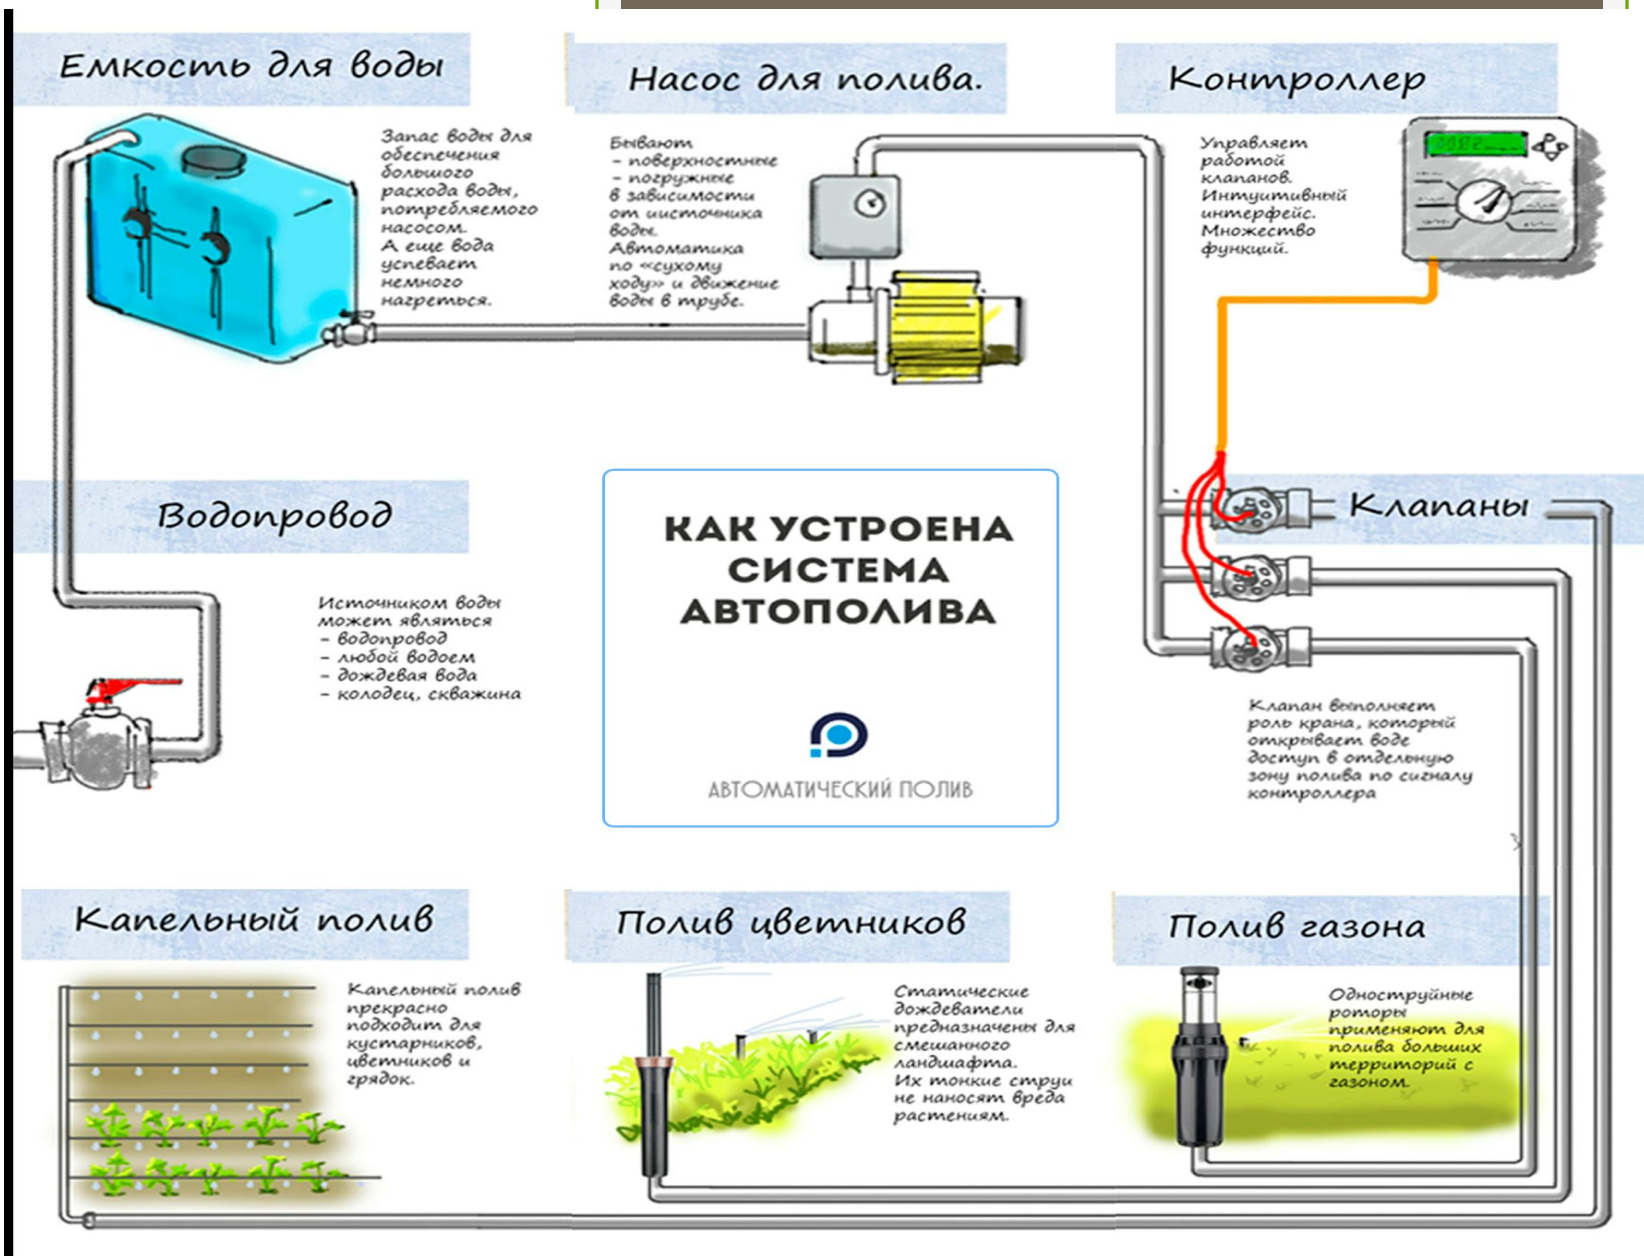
Емкость для воды

Запас воды для обеспечения большого расхода воды, потребляемого насосом. А еще вода успевает немного нагреться.

Насос для полива.

Бывают
- поверхностные
- погружные
в зависимости от иисточника воды.
Автоматика по «сухому ходу» и движение воды в трубе.

Контроллер

Управляет работой клапанов. Интуитивный интерфейс. Множество функций.

Водопровод

Источником воды может являться
- водопровод
- любой водоем
- дождевая вода
- колодец, скважина

КАК УСТРОЕНА СИСТЕМА АВТОПОЛИВА

АВТОМАТИЧЕСКИЙ ПОЛИВ

Клапаны

Клапан выполняет роль крана, который открывает воде доступ в отдельную зону полива по сигналу контроллера

Капельный полив

Капельный полив прекрасно подходит для кустарников, цветников и грядок.

Полив цветников

Статические дождеватели предназначены для смешанного ландшафта. Их тонкие струи не наносят вреда растениям.

Полив газона

Одноструйные роторы применяют для полива больших территорий с газоном.